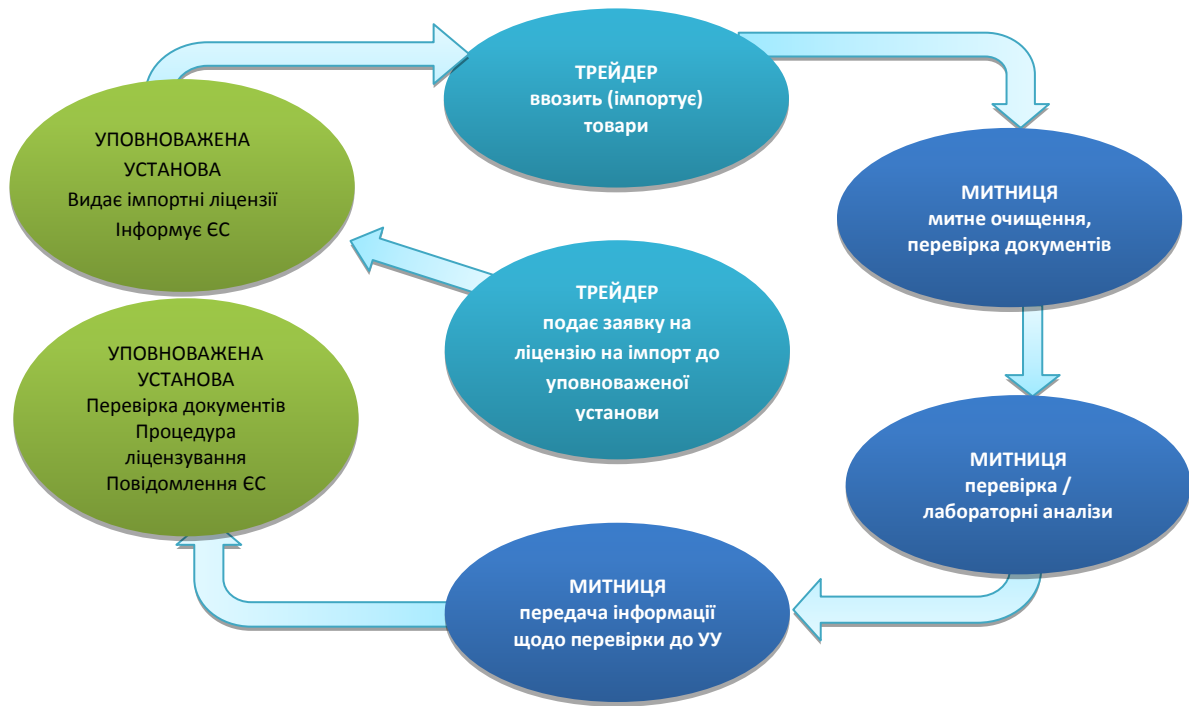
ТРЕЙДЕР
ввозить (імпортує) товари

МИТНИЦЯ
митне очищення, перевірка документів

МИТНИЦЯ
перевірка / лабораторні аналізи

МИТНИЦЯ
передача інформації щодо перевірки до УУ

УПОВНОВАЖЕНА УСТАНОВА
Перевірка документів
Процедура ліцензування
Повідомлення ЄС

ТРЕЙДЕР
подає заявку на ліцензію на імпорт до уповноваженої установи

УПОВНОВАЖЕНА УСТАНОВА
Видає імпортні ліцензії
Інформує ЄС